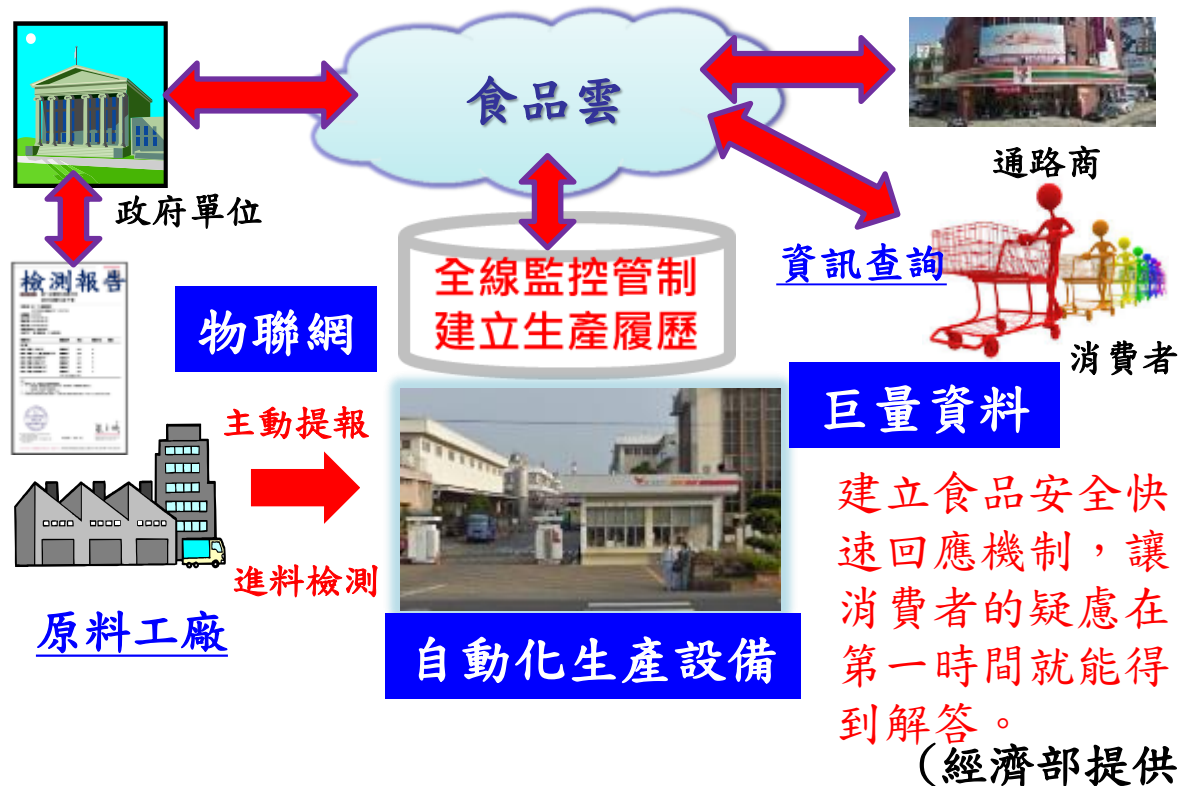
食品雲

通路商

政府單位

檢測報告

全線監控管制
建立生產履歷

資訊查詢

物聯網

消費者

巨量資料

主動提報

建立食品安全快速回應機制，讓消費者的疑慮在第一時間就能得到解答。

進料檢測

原料工廠

自動化生產設備

（經濟部提供